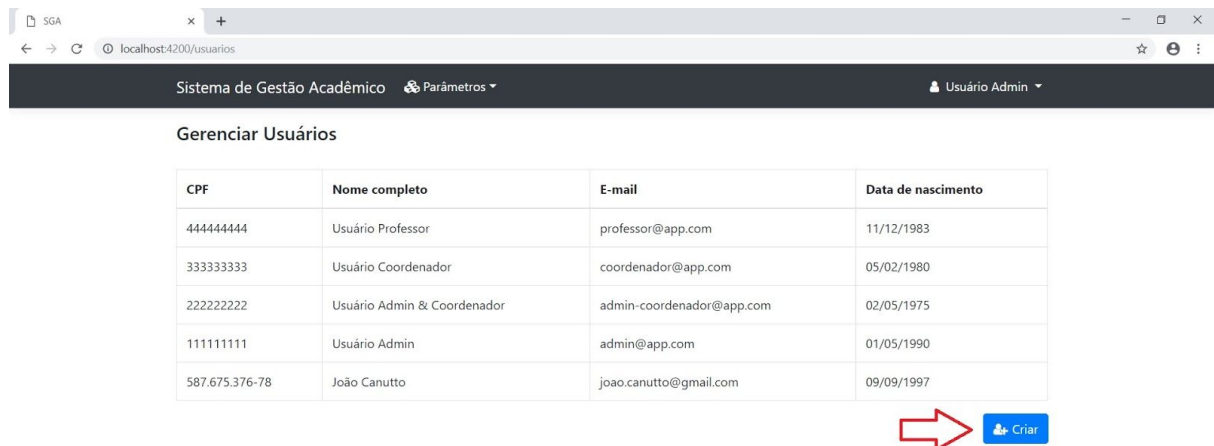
SGA
localhost:4200/usuarios

Sistema de Gestão Acadêmico Parâmetros Usuário Admin

Gerenciar Usuários

| CPF | Nome completo | E-mail | Data de nascimento |
|---|---|---|---|
| 444444444 | Usuário Professor | professor@app.com | 11/12/1983 |
| 333333333 | Usuário Coordenador | coordenador@app.com | 05/02/1980 |
| 222222222 | Usuário Admin & Coordenador | admin-coordenador@app.com | 02/05/1975 |
| 111111111 | Usuário Admin | admin@app.com | 01/05/1990 |
| 587.675.376-78 | João Canutto | joao.canutto@gmail.com | 09/09/1997 |

Criar